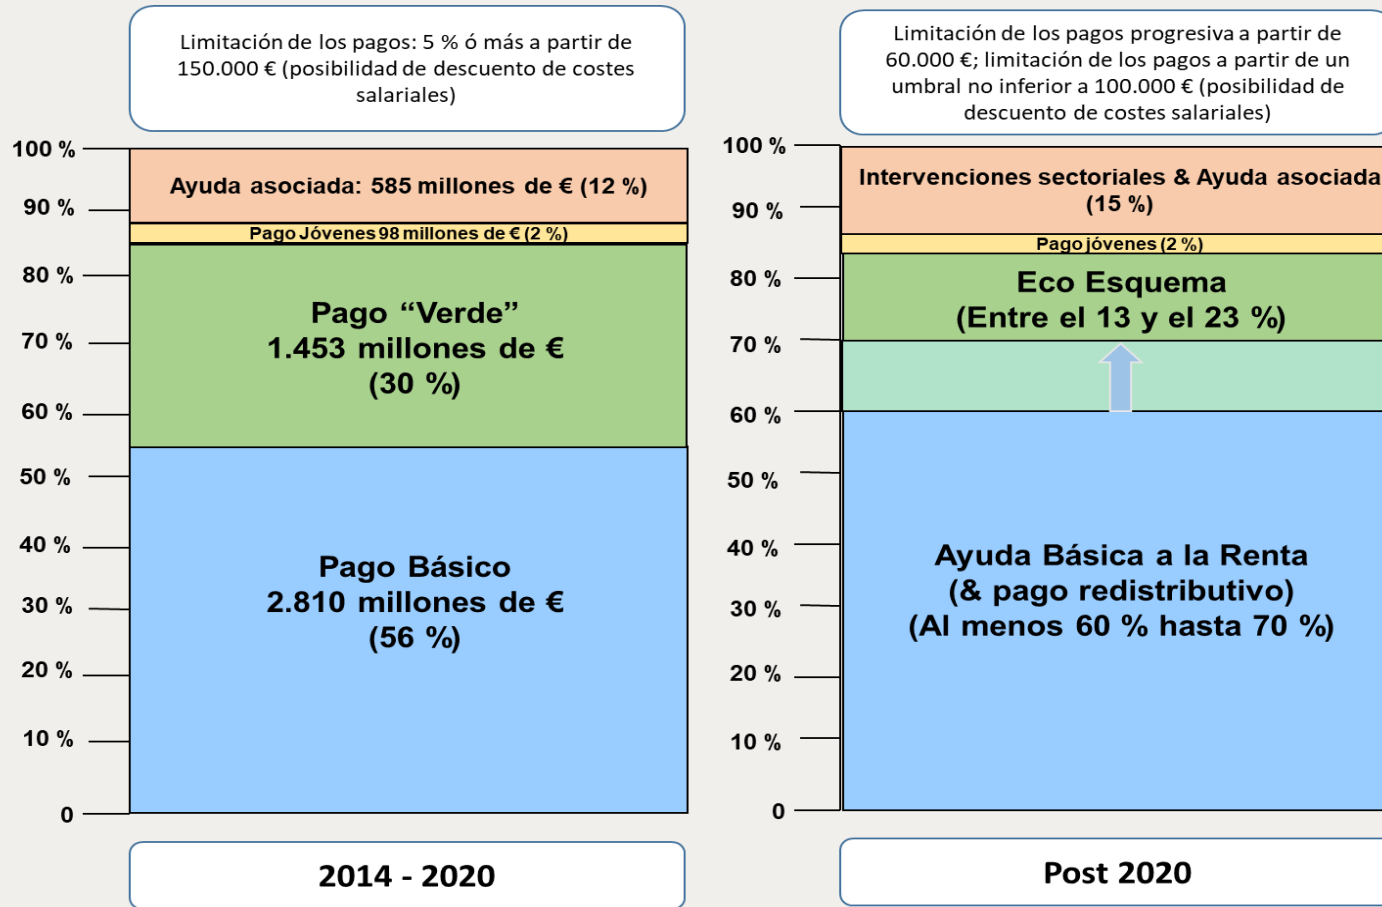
Limitación de los pagos: 5 % ó más a partir de 150.000 € (posibilidad de descuento de costes salariales)

100 %
90 %
80 %
70 %
60 %
50 %
40 %
30 %
20 %
10 %
0

Ayuda asociada: 585 millones de € (12 %)

Pago Jóvenes 98 millones de € (2 %)

Pago “Verde”
1.453 millones de €
(30 %)

Pago Básico
2.810 millones de €
(56 %)

2014 - 2020

Limitación de los pagos progresiva a partir de 60.000 €; limitación de los pagos a partir de un umbral no inferior a 100.000 € (posibilidad de descuento de costes salariales)

100 %
90 %
80 %
70 %
60 %
50 %
40 %
30 %
20 %
10 %
0

Intervenciones sectoriales & Ayuda asociada
(15 %)

Pago jóvenes (2 %)

Eco Esquema
(Entre el 13 y el 23 %)

Ayuda Básica a la Renta
(& pago redistributivo)
(Al menos 60 % hasta 70 %)

Post 2020